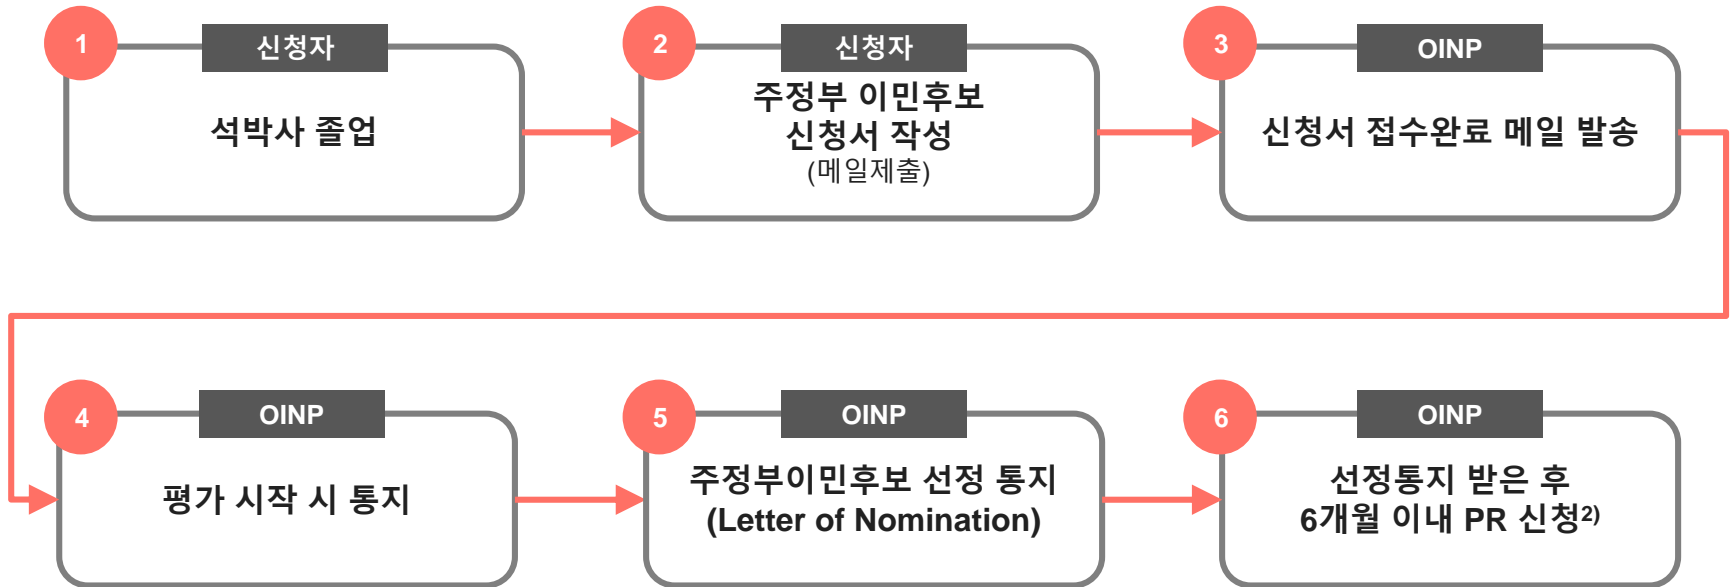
1
신청자
석박사 졸업

2
신청자
주정부 이민후보 신청서 작성
(메일제출)

3
OINP
신청서 접수완료 메일 발송

4
OINP
평가 시작 시 통지

5
OINP
주정부이민후보 선정 통지 (Letter of Nomination)

6
OINP
선정통지 받은 후 6개월 이내 PR 신청$^{2)}$